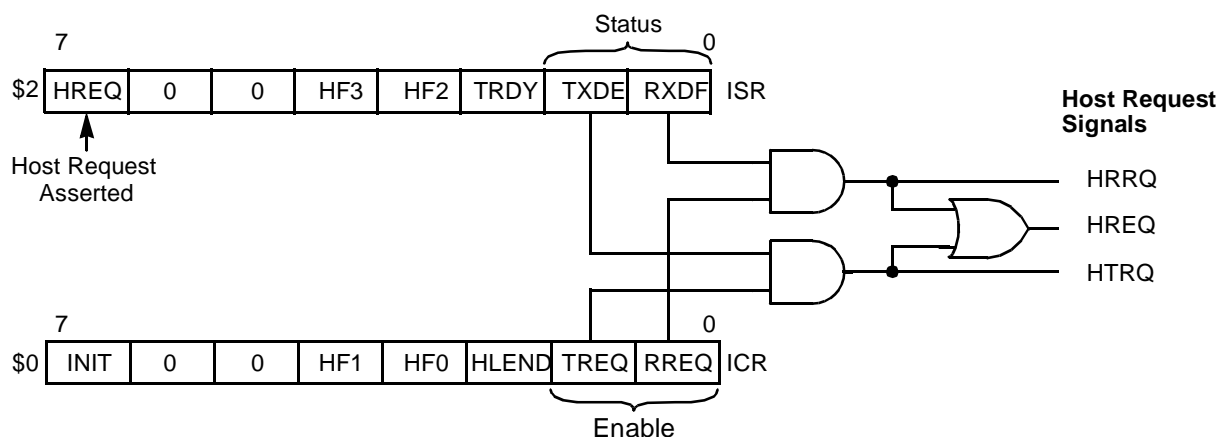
Status

7

0

\$2

| HREQ | 0 | 0 | HF3 | HF2 | TRDY | TXDE | RXDF |
|---|---|---|---|---|---|---|---|

ISR

Host Request Asserted

Host Request Signals

HRRQ

HREQ

HTRQ

7

0

\$0

| INIT | 0 | 0 | HF1 | HF0 | HLEND | TREQ | RREQ |
|---|---|---|---|---|---|---|---|

ICR

Enable